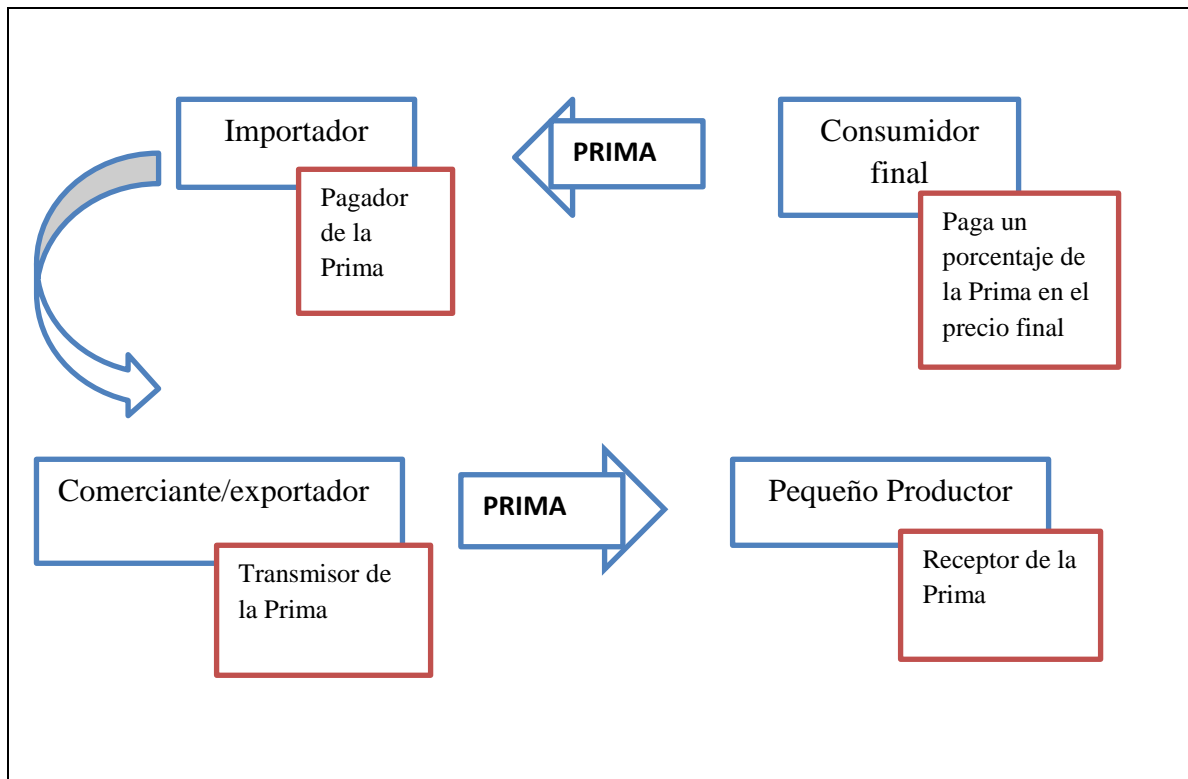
Importador

Pagador de la Prima

PRIMA

Consumidor final

Paga un porcentaje de la Prima en el precio final

Comerciante/exportador

Transmisor de la Prima

PRIMA

Pequeño Productor

Receptor de la Prima